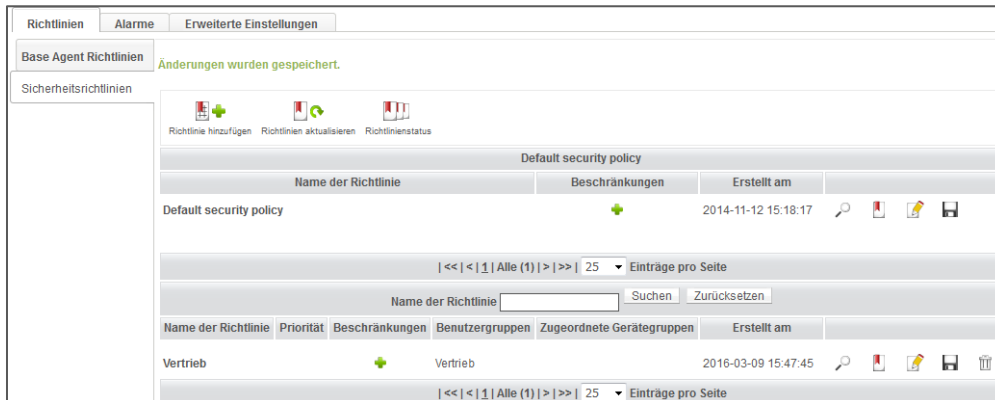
Richtlinien | Alarme | Erweiterte Einstellungen

Base Agent Richtlinien

Sicherheitsrichtlinien

Änderungen wurden gespeichert.

Richtlinie hinzufügen Richtlinien aktualisieren Richtlinienstatus

Default security policy

| Name der Richtlinie | Beschränkungen | Erstellt am | |
|---|---|---|---|
| Default security policy | | 2014-11-12 15:18:17 | |

| << | < | 1 | Alle (1) | > | >> | 25 Einträge pro Seite

Name der Richtlinie [ ] Suchen Zurücksetzen

| Name der Richtlinie | Priorität | Beschränkungen | Benutzergruppen | Zugeordnete Gerätegruppen | Erstellt am | |
|---|---|---|---|---|---|---|
| Vertrieb | | | Vertrieb | | 2016-03-09 15:47:45 | |

| << | < | 1 | Alle (1) | > | >> | 25 Einträge pro Seite